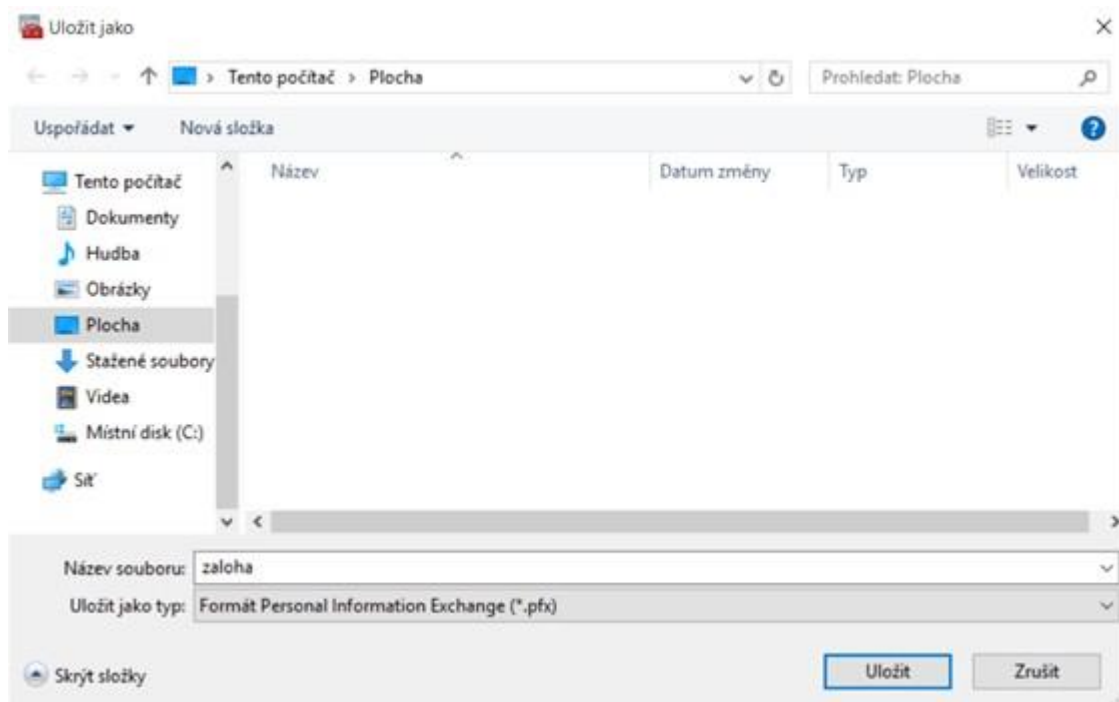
Uložit jako

Tento počítač › Plocha

Prohledat: Plocha

Uspořádat ▾ Nová složka

Tento počítač
Dokumenty
Hudba
Obrázky
Plocha
Stažené soubory
Videa
Místní disk (C:)
Síť

| Název | Datum změny | Typ | Velikost |
|---|---|---|---|

Název souboru: zaloha
Uložit jako typ: Formát Personal Information Exchange (*.pfx)

Skrýt složky

Uložit Zrušit